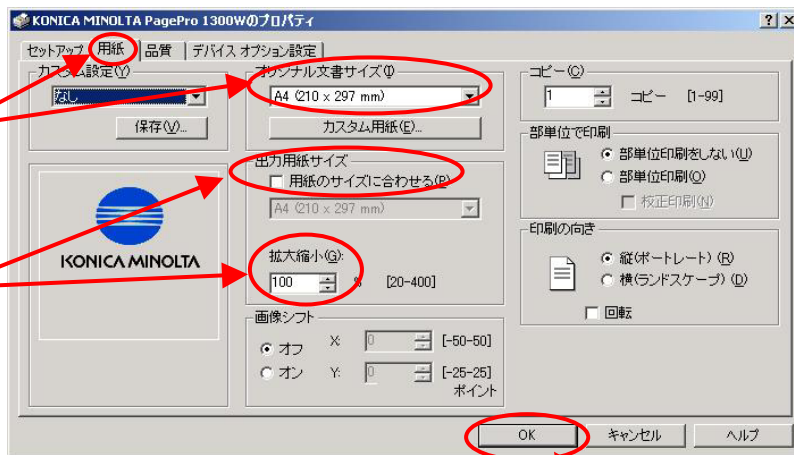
KONICA MINOLTA PagePro 1300Wのプロパティ

? X

セットアップ 用紙 品質 デバイス オプション設定

カスタム設定(Y)

なし

保存(V)...

KONICA MINOLTA

オリジナル文書サイズ(I)

A4 (210 x 297 mm)

カスタム用紙(E)...

出力用紙サイズ

用紙のサイズに合わせる(P)

A4 (210 x 297 mm)

拡大縮小(G):

100 % [20-400]

画像シフト

オフ

オン

X: 0 [-50-50]

Y: 0 [-25-25]

ポイント

コピー(C)

1 コピー [1-99]

部単位で印刷

部単位印刷をしない(U)

部単位印刷(O)

校正印刷(N)

印刷の向き

縦(ポートレート)(R)

横(ランドスケープ)(D)

回転

OK キャンセル ヘルプ